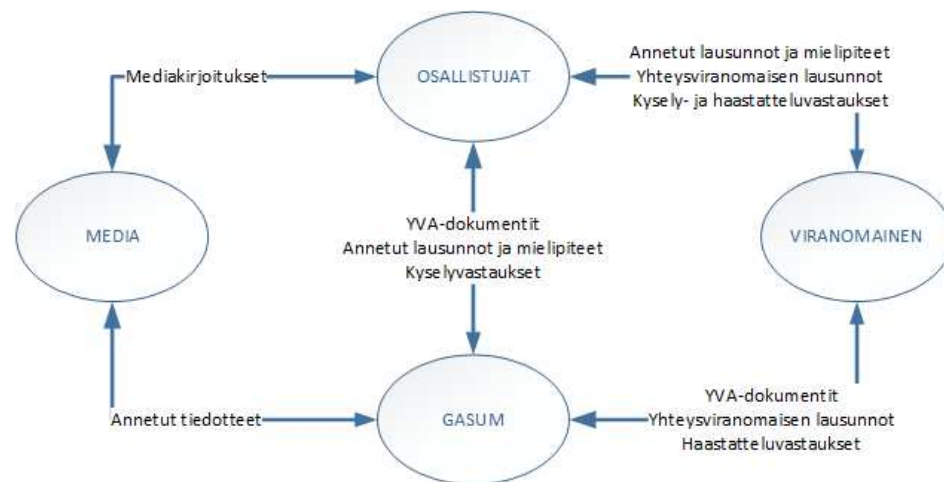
Mediakirjoitukset

OSALLISTUJAT

Annetut lausunnot ja mielipiteet
Yhteysviranomaisen lausunnot
Kysely- ja haastatteluvastaukset

MEDIA

YVA-dokumentit
Annetut lausunnot ja mielipiteet
Kyselyvastaukset

VIRANOMAINEN

Annetut tiedotteet

GASUM

YVA-dokumentit
Yhteysviranomaisen lausunnot
Haastatteluvastaukset